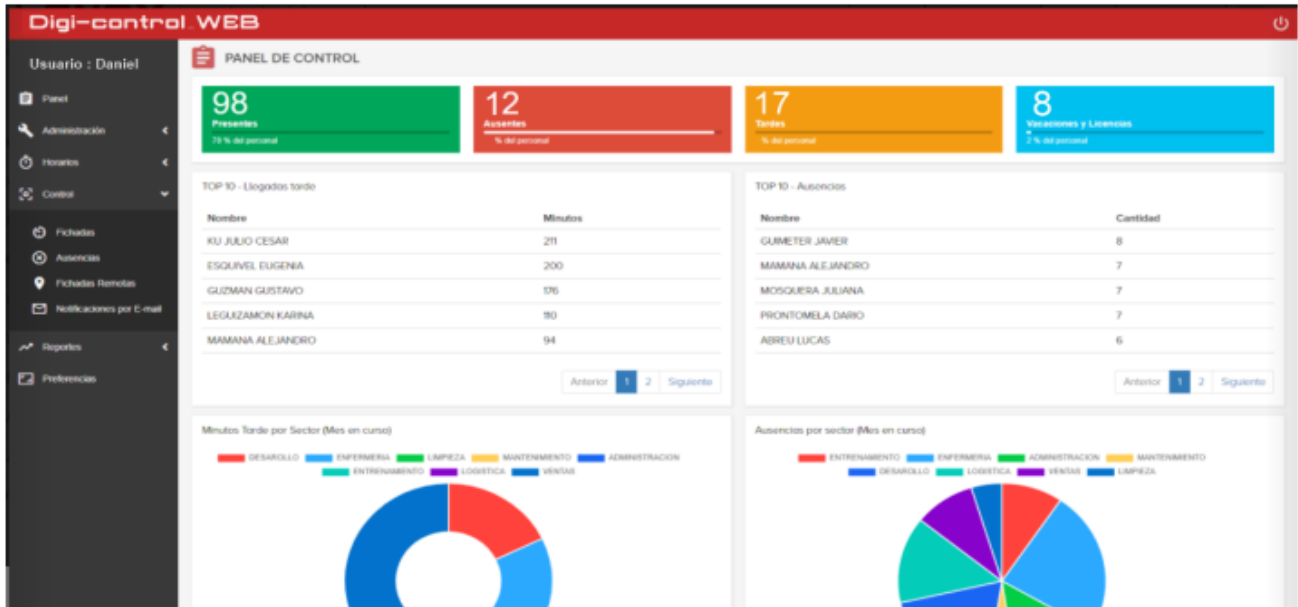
Digi-control.WEB

Usuario : Daniel

Panel
Administración
Horarios
Control
Fichadas
Ausencias
Fichadas Remotas
Notificaciones por E-mail
Reportes
Preferencias

PANEL DE CONTROL

98
Presentes
79 % del personal

12
Ausentes
% del personal

17
Tardes
% del personal

8
Vacaciones y Licencias
2 % del personal

TOP 10 - Llegadas tarde

| Nombre | Minutos |
|---|---|
| KU JULIO CESAR | 211 |
| ESQUIVEL EUGENIA | 200 |
| GUZMAN GUSTAVO | 176 |
| LEGUIZAMON KARINA | 110 |
| MAMANA ALEJANDRO | 94 |

Anterior 1 2 Siguiente

TOP 10 - Ausencias

| Nombre | Cantidad |
|---|---|
| GUIMETER JAVIER | 8 |
| MAMANA ALEJANDRO | 7 |
| MOSQUERA JULIANA | 7 |
| PRONTOMELA DARIO | 7 |
| ABREU LUCAS | 6 |

Anterior 1 2 Siguiente

Minutos Tarde por Sector (Mes en curso)

DESAROLLO ENFERMERIA LIMPIEZA MANTENIMIENTO ADMINISTRACION ENTRENAMIENTO LOGISTICA VENTAS

Ausencias por sector (Mes en curso)

ENTRENAMIENTO ENFERMERIA ADMINISTRACION MANTENIMIENTO DESAROLLO LOGISTICA VENTAS LIMPIEZA